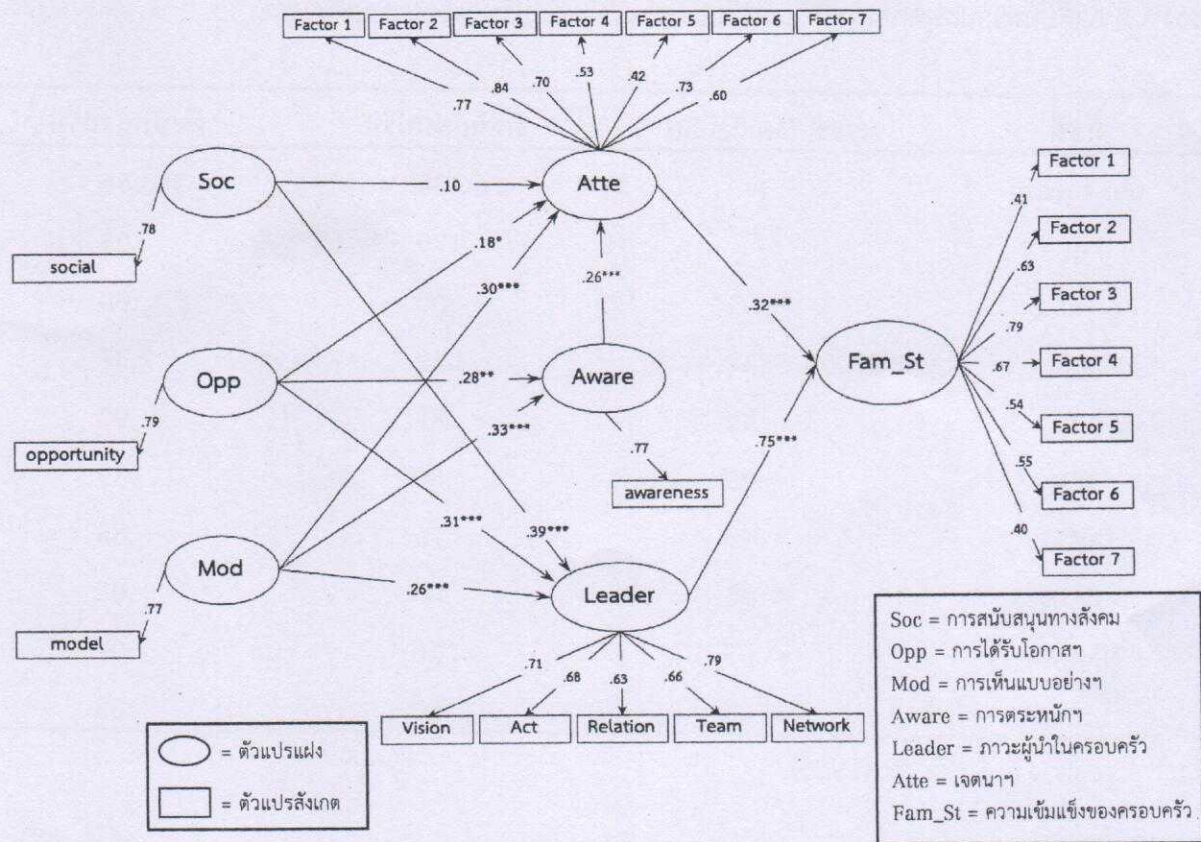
Factor 1
Factor 2
Factor 3
Factor 4
Factor 5
Factor 6
Factor 7

.77
.84
.70
.53
.42
.73
.60

Soc
.10
Atte
.78
social
.18*
.30***
.26***
Opp
.28**
Aware
.79
opportunity
.33***
.77
awareness
.32***
Fam_St
.75***
.31***
.39***
Mod
.26***
Leader
.77
model

.41
Factor 1
Factor 2
.63
Factor 3
.79
.67
Factor 4
.54
Factor 5
.55
Factor 6
.40
Factor 7

.71
.68
.63
.66
.79
Vision
Act
Relation
Team
Network

= ตัวแปรแฝง
= ตัวแปรสังเกต

Soc = การสนับสนุนทางสังคม
Opp = การได้รับโอกาสฯ
Mod = การเห็นแบบอย่างฯ
Aware = การตระหนักฯ
Leader = ภาวะผู้นำในครอบครัว
Atte = เจตนาฯ
Fam_St = ความเข้มแข็งของครอบครัว